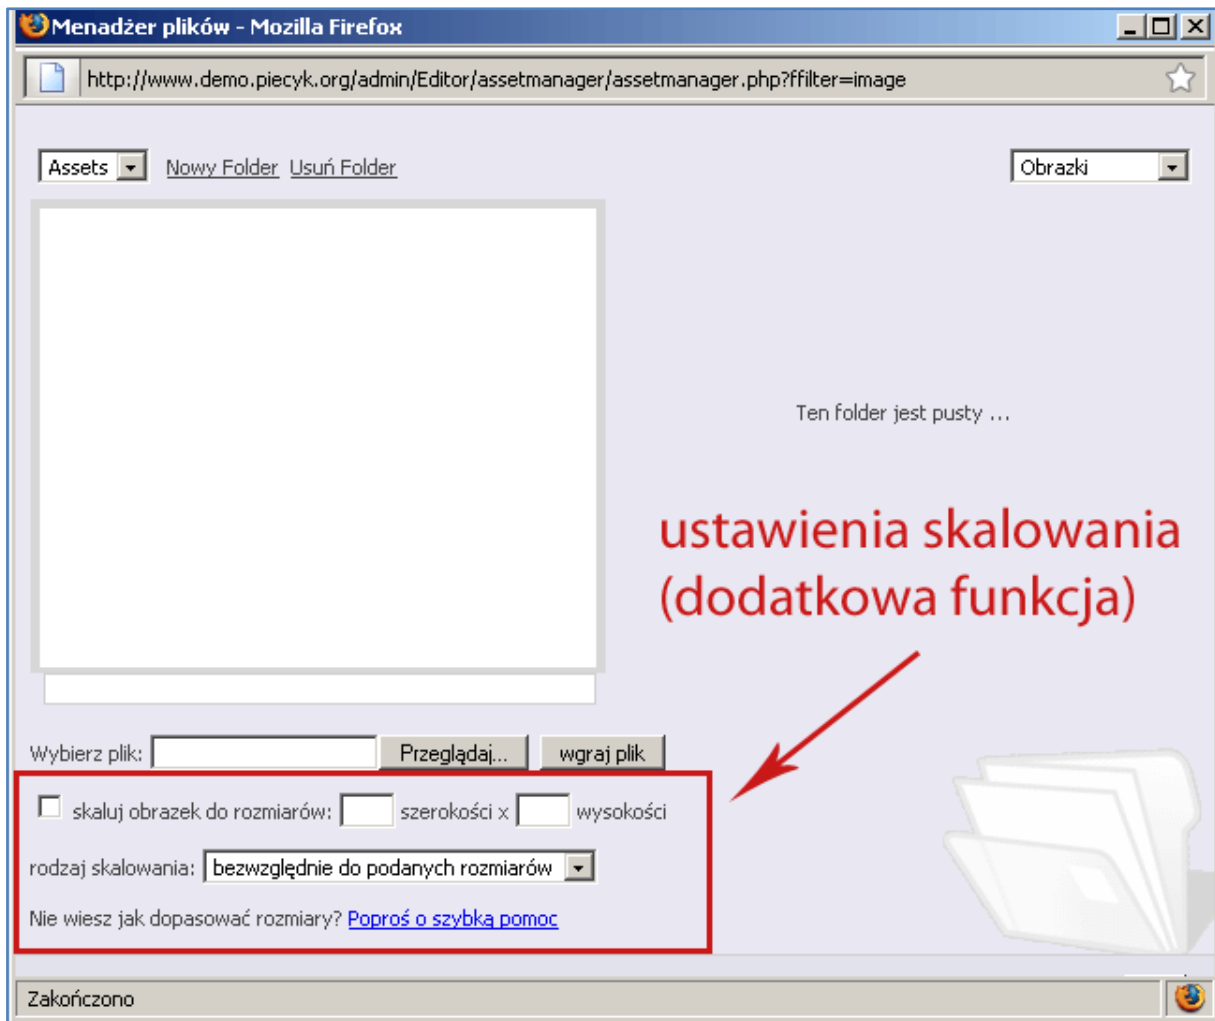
Menadżer plików - Mozilla Firefox

http://www.demo.piecyk.org/admin/Editor/assetmanager/assetmanager.php?ffilter=image

Assets
Nowy Folder Usuń Folder

Obrazki

Ten folder jest pusty ...

ustawienia skalowania (dodatkowa funkcja)

Wybierz plik: Przeglądaj... wgraj plik

skaluj obrazek do rozmiarów: szerokości x wysokości

rodzaj skalowania: bezwzględnie do podanych rozmiarów

Nie wiesz jak dopasować rozmiary? Poproś o szybką pomoc

Zakończono